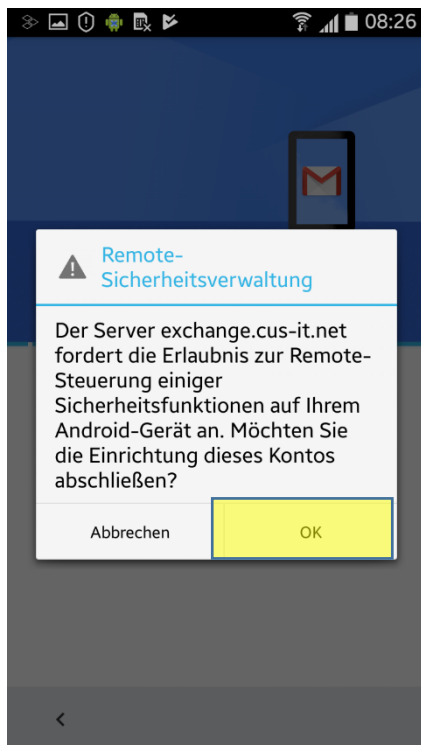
08:26

Remote-Sicherheitsverwaltung

Der Server exchange.cus-it.net fordert die Erlaubnis zur Remote-Steuerung einiger Sicherheitsfunktionen auf Ihrem Android-Gerät an. Möchten Sie die Einrichtung dieses Kontos abschließen?

Abbrechen

OK

<